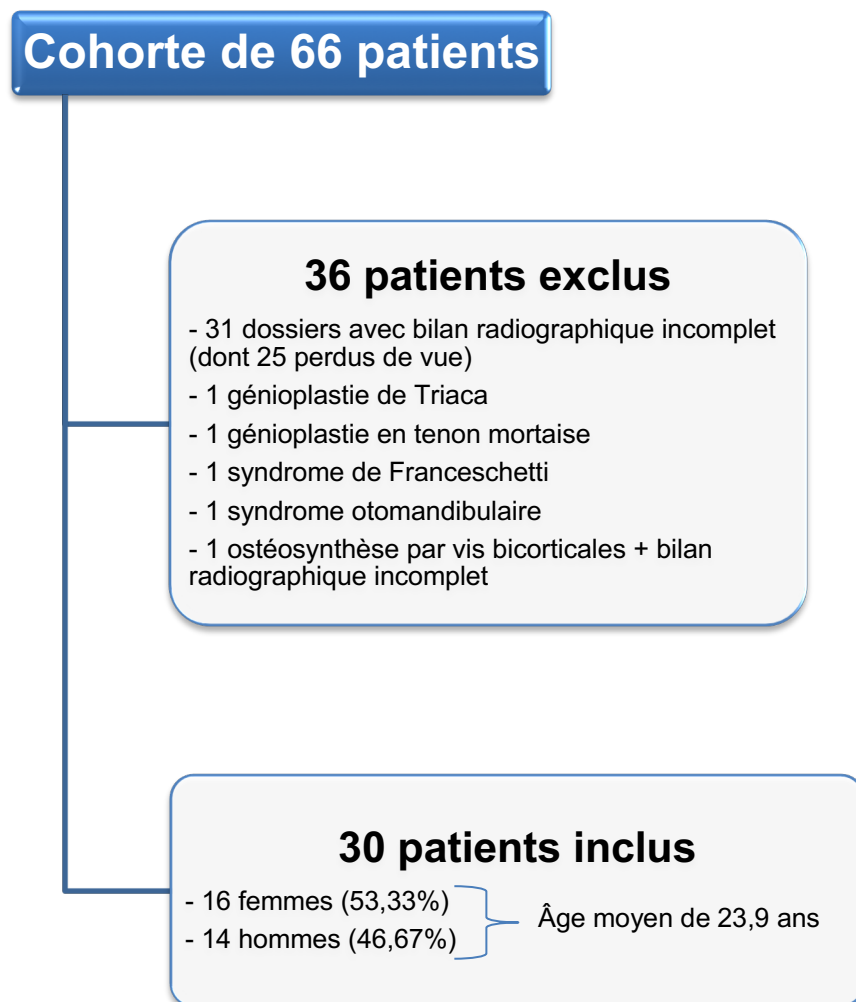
Cohorte de 66 patients

36 patients exclus

- 31 dossiers avec bilan radiographique incomplet (dont 25 perdus de vue)
- 1 génioplastie de Triaca
- 1 génioplastie en tenon mortaise
- 1 syndrome de Franceschetti
- 1 syndrome otomandibulaire
- 1 ostéosynthèse par vis bicorticales + bilan radiographique incomplet

30 patients inclus

- 16 femmes (53,33%)
- 14 hommes (46,67%)

Âge moyen de 23,9 ans